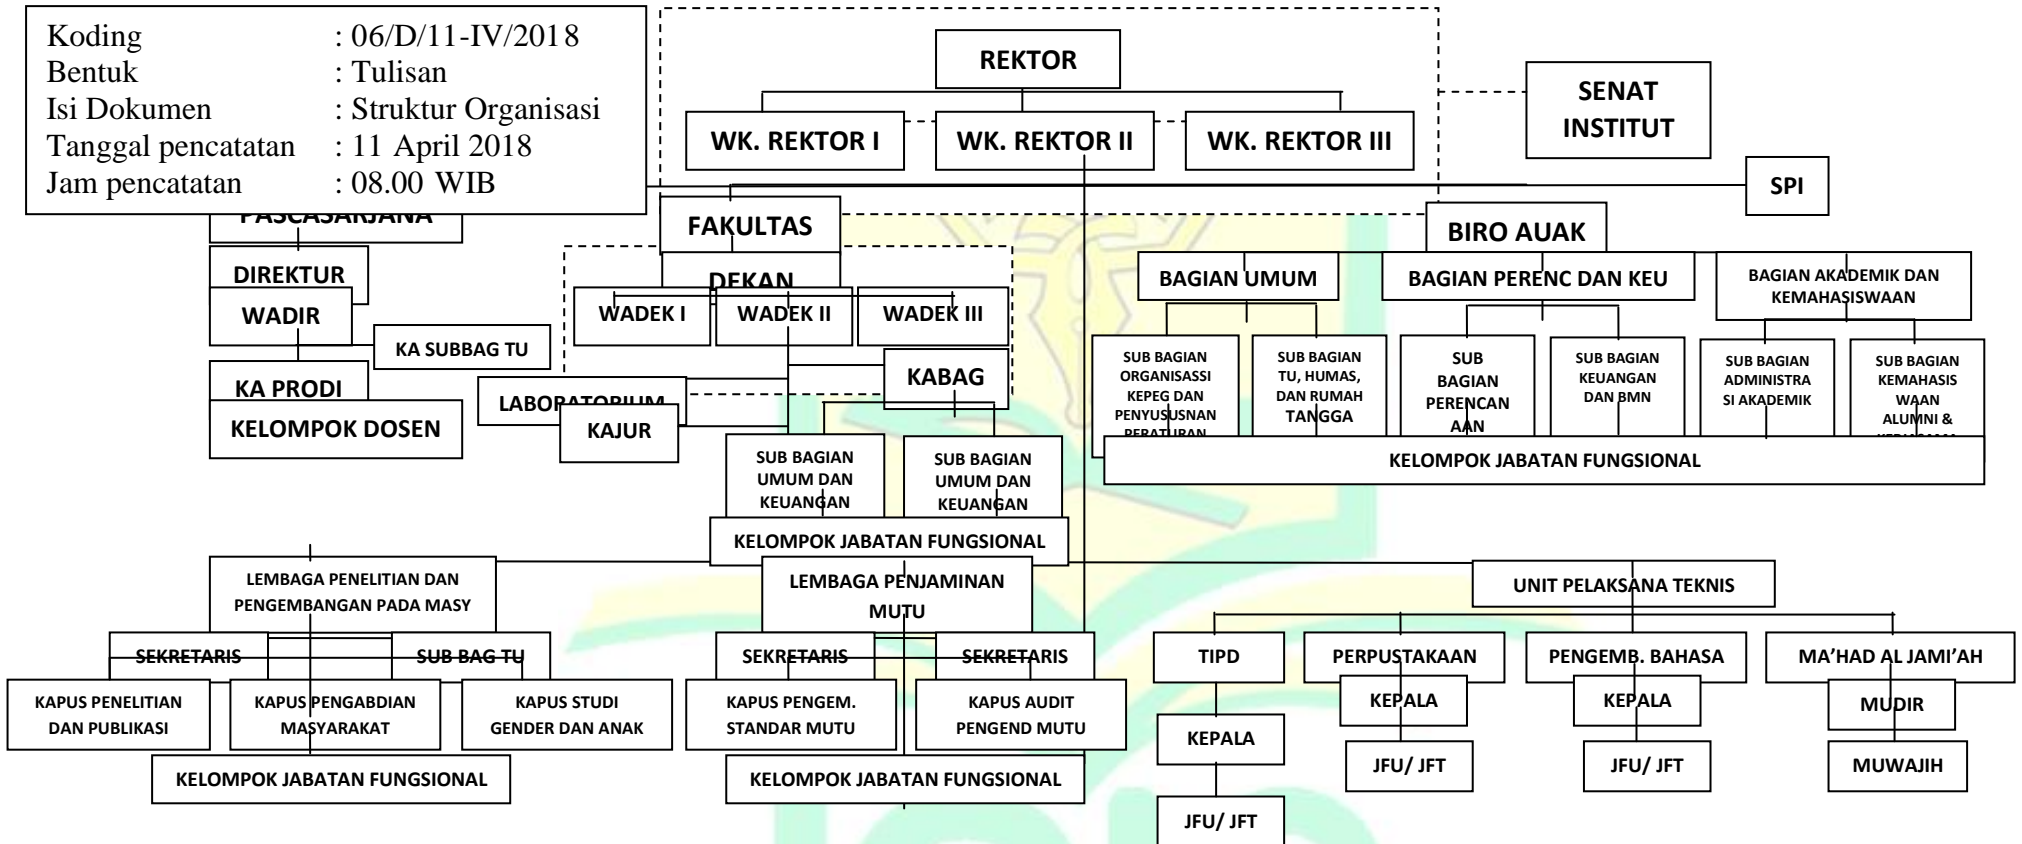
Koding : 06/D/11-IV/2018
Bentuk : Tulisan
Isi Dokumen : Struktur Organisasi
Tanggal pencatatan : 11 April 2018
Jam pencatatan : 08.00 WIB

REKTOR

WK. REKTOR I
WK. REKTOR II
WK. REKTOR III

SENAT INSTITUT

SPI

PASCASARJANA

DIREKTUR
WADIR
KA SUBBAG TU
KA PRODI
KELOMPOK DOSEN

FAKULTAS
DEKAN
WADEK I
WADEK II
WADEK III
KABAG
LABORATORIUM
KAJUR
SUB BAGIAN UMUM DAN KEUANGAN
SUB BAGIAN UMUM DAN KEUANGAN
KELOMPOK JABATAN FUNGSIONAL

BIRO AUAK
BAGIAN UMUM
BAGIAN PERENC DAN KEU
BAGIAN AKADEMIK DAN KEMAHASISWAAN
SUB BAGIAN ORGANISASSI KEPEG DAN PENYUSUSNAN PERATURAN
SUB BAGIAN TU, HUMAS, DAN RUMAH TANGGA
SUB BAGIAN PERENCAN AAN
SUB BAGIAN KEUANGAN DAN BMN
SUB BAGIAN ADMINISTRA SI AKADEMIK
SUB BAGIAN KEMAHASIS WAAN ALUMNI & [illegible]
KELOMPOK JABATAN FUNGSIONAL

LEMBAGA PENELITIAN DAN PENGEMBANGAN PADA MASY
SEKRETARIS
SUB BAG TU
KAPUS PENELITIAN DAN PUBLIKASI
KAPUS PENGABDIAN MASYARAKAT
KAPUS STUDI GENDER DAN ANAK
KELOMPOK JABATAN FUNGSIONAL

LEMBAGA PENJAMINAN MUTU
SEKRETARIS
SEKRETARIS
KAPUS PENGEM. STANDAR MUTU
KAPUS AUDIT PENGEND MUTU
KELOMPOK JABATAN FUNGSIONAL

UNIT PELAKSANA TEKNIS
TIPD
KEPALA
JFU/ JFT
PERPUSTAKAAN
KEPALA
JFU/ JFT
PENGEMB. BAHASA
KEPALA
JFU/ JFT
MA'HAD AL JAMI'AH
MUDIR
MUWAJIH